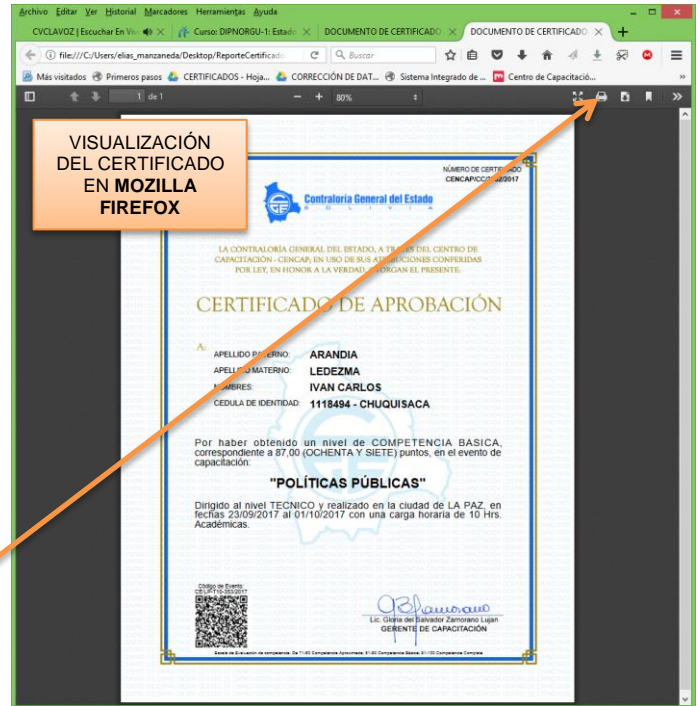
Archivo Editar Ver Historial Marcadores Herramientas Ayuda

CVCLAVOZ | Escuchar En Viv × Curso: DIPNORGU-1: Estado × DOCUMENTO DE CERTIFICADO × DOCUMENTO DE CERTIFICADO × +

file:///C:/Users/elias_manzaneda/Desktop/ReporteCertificado Buscar

Más visitados Primeros pasos CERTIFICADOS - Hoja... CORRECCIÓN DE DAT... Sistema Integrado de ... Centro de Capacitació...

1 de 1 80%

VISUALIZACIÓN DEL CERTIFICADO EN MOZILLA FIREFOX

NÚMERO DE CERTIFICADO
CENCAP/CC/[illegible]2/2017

Contraloría General del Estado
BOLIVIA

LA CONTRALORÍA GENERAL DEL ESTADO, A TRAVÉS DEL CENTRO DE CAPACITACIÓN - CENCAP, EN USO DE SUS ATRIBUCIONES CONFERIDAS POR LEY, EN HONOR A LA VERDAD, OTORGAN EL PRESENTE:

CERTIFICADO DE APROBACIÓN

A:
APELLIDO PATERNO: ARANDIA
APELLIDO MATERNO: LEDEZMA
NOMBRES: IVAN CARLOS
CEDULA DE IDENTIDAD: 1118494 - CHUQUISACA

Por haber obtenido un nivel de COMPETENCIA BASICA, correspondiente a 87,00 (OCHENTA Y SIETE) puntos, en el evento de capacitación:

"POLÍTICAS PÚBLICAS"

Dirigido al nivel TECNICO y realizado en la ciudad de LA PAZ, en fechas 23/09/2017 al 01/10/2017 con una carga horaria de 10 Hrs. Académicas.

Código de Evento:
CE-LP-T10-353/2017

Lic. Gloria del Salvador Zamorano Lujan
GERENTE DE CAPACITACIÓN

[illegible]